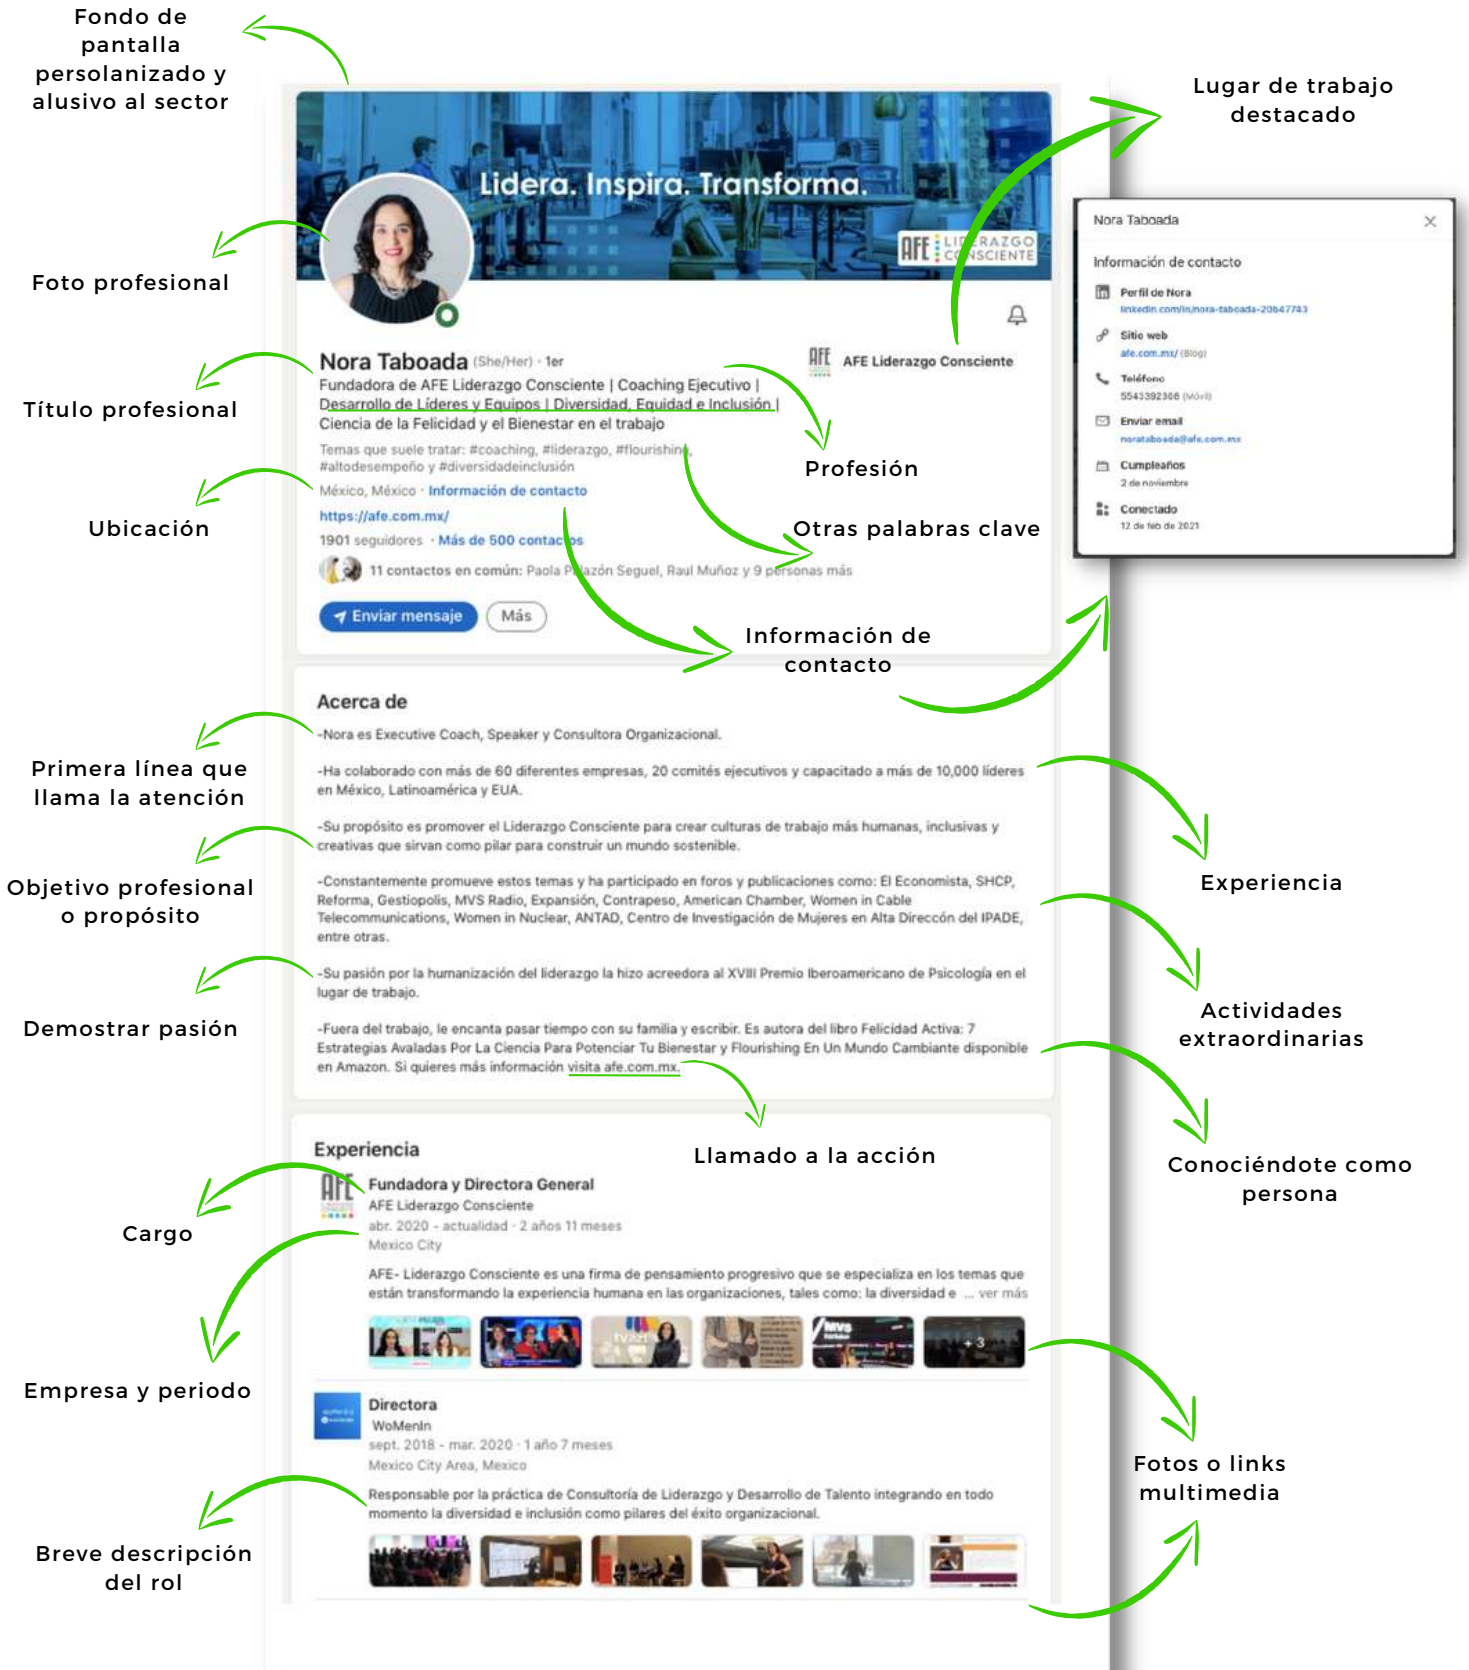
Fondo de pantalla persolanizado y alusivo al sector

Lidera. Inspira. Transforma.

AFE LIDERAZGO CONSCIENTE

Lugar de trabajo destacado

Foto profesional

Nora Taboada (She/Her) · 1er

AFE Liderazgo Consciente

Fundadora de AFE Liderazgo Consciente | Coaching Ejecutivo | Desarrollo de Líderes y Equipos | Diversidad, Equidad e Inclusión | Ciencia de la Felicidad y el Bienestar en el trabajo

Título profesional

Temas que suele tratar: #coaching, #liderazgo, #flourishing, #altodesempeño y #diversidadeinclusión

Profesión

México, México · Información de contacto

Ubicación

https://afe.com.mx/

Otras palabras clave

1901 seguidores · Más de 500 contactos

11 contactos en común: Paola Palazón Seguel, Raul Muñoz y 9 personas más

Enviar mensaje

Más

Información de contacto

Nora Taboada

Información de contacto

Perfil de Nora
linkedin.com/in/nora-taboada-20b47743

Sitio web
afe.com.mx/ (Blog)

Teléfono
5543392306 (Móvil)

Enviar email
norataboada@afe.com.mx

Cumpleaños
2 de noviembre

Conectado
12 de feb de 2021

Acerca de

-Nora es Executive Coach, Speaker y Consultora Organizacional.

Primera línea que llama la atención

-Ha colaborado con más de 60 diferentes empresas, 20 comités ejecutivos y capacitado a más de 10,000 líderes en México, Latinoamérica y EUA.

Experiencia

-Su propósito es promover el Liderazgo Consciente para crear culturas de trabajo más humanas, inclusivas y creativas que sirvan como pilar para construir un mundo sostenible.

Objetivo profesional o propósito

-Constantemente promueve estos temas y ha participado en foros y publicaciones como: El Economista, SHCP, Reforma, Gestiopolis, MVS Radio, Expansión, Contrapeso, American Chamber, Women in Cable Telecommunications, Women in Nuclear, ANTAD, Centro de Investigación de Mujeres en Alta Direccón del IPADE, entre otras.

Actividades extraordinarias

-Su pasión por la humanización del liderazgo la hizo acreedora al XVIII Premio Iberoamericano de Psicología en el lugar de trabajo.

Demostrar pasión

-Fuera del trabajo, le encanta pasar tiempo con su familia y escribir. Es autora del libro Felicidad Activa: 7 Estrategias Avaladas Por La Ciencia Para Potenciar Tu Bienestar y Flourishing En Un Mundo Cambiante disponible en Amazon. Si quieres más información visita afe.com.mx.

Conociéndote como persona

Llamado a la acción

Experiencia

Fundadora y Directora General
AFE Liderazgo Consciente
abr. 2020 - actualidad · 2 años 11 meses
Mexico City

Cargo

AFE- Liderazgo Consciente es una firma de pensamiento progresivo que se especializa en los temas que están transformando la experiencia humana en las organizaciones, tales como: la diversidad e ... ver más

Empresa y periodo

+3

Directora
WoMenIn
sept. 2018 - mar. 2020 · 1 año 7 meses
Mexico City Area, Mexico

Fotos o links multimedia

Responsable por la práctica de Consultoría de Liderazgo y Desarrollo de Talento integrando en todo momento la diversidad e inclusión como pilares del éxito organizacional.

Breve descripción del rol